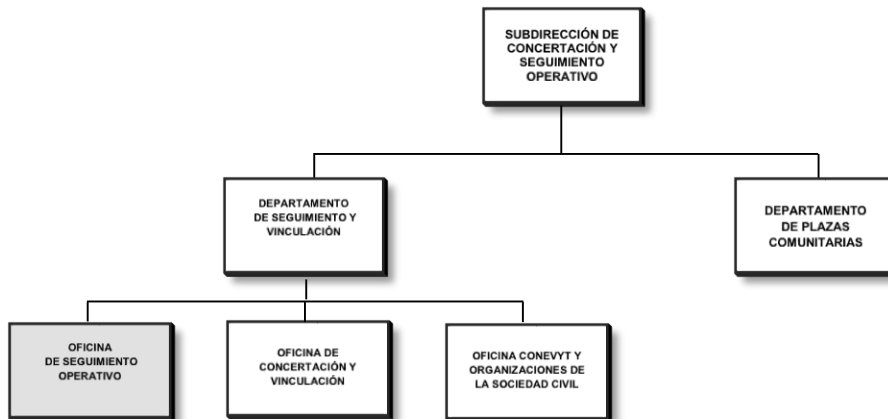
SUBDIRECCIÓN DE CONCERTACIÓN Y SEGUIMIENTO OPERATIVO

DEPARTAMENTO DE SEGUIMIENTO Y VINCULACIÓN

DEPARTAMENTO DE PLAZAS COMUNITARIAS

OFICINA DE SEGUIMIENTO OPERATIVO

OFICINA DE CONCERTACIÓN Y VINCULACIÓN

OFICINA CONEVYT Y ORGANIZACIONES DE LA SOCIEDAD CIVIL